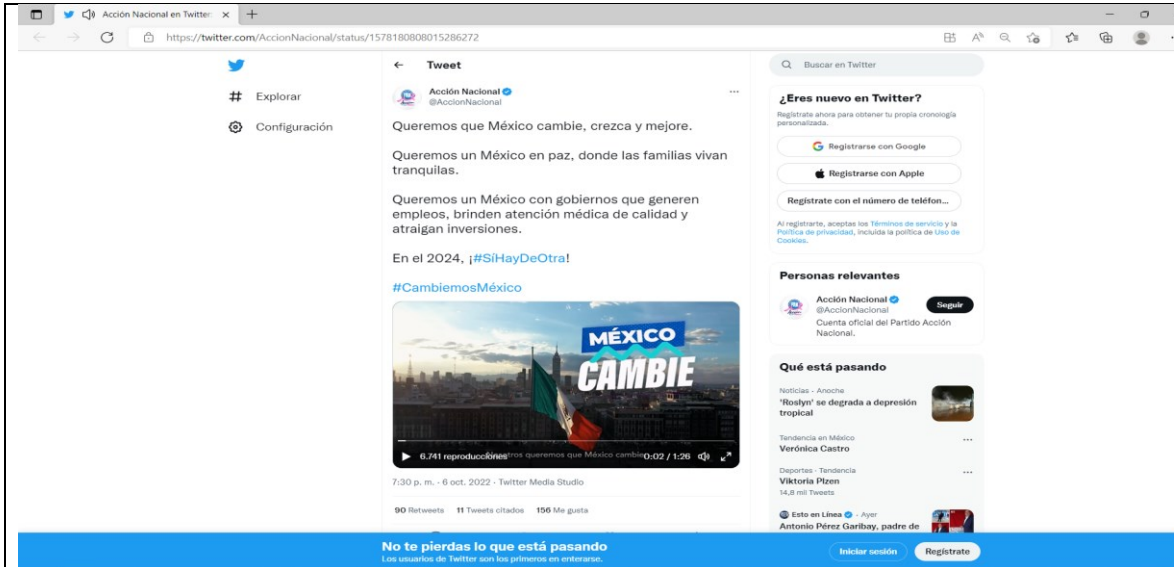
Acción Nacional en Twitter ×

https://twitter.com/AccionNacional/status/1578180808015286272

Explorar

Configuración

Tweet

Acción Nacional
@AccionNacional

Queremos que México cambie, crezca y mejore.

Queremos un México en paz, donde las familias vivan tranquilas.

Queremos un México con gobiernos que generen empleos, brinden atención médica de calidad y atraigan inversiones.

En el 2024, ¡#SíHayDeOtra!

#CambiemosMéxico

MÉXICO CAMBIE

6.741 reproducciones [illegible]tros queremos que México cambie 0:02 / 1:26

7:30 p. m. · 6 oct. 2022 · Twitter Media Studio

90 Retweets 11 Tweets citados 156 Me gusta

Buscar en Twitter

¿Eres nuevo en Twitter?

Regístrate ahora para obtener tu propia cronología personalizada.

Registrarse con Google

Registrarse con Apple

Regístrate con el número de teléfon...

Al registrarte, aceptas los Términos de servicio y la Política de privacidad, incluida la política de Uso de Cookies.

Personas relevantes

Acción Nacional
@AccionNacional
Seguir
Cuenta oficial del Partido Acción Nacional.

Qué está pasando

Noticias · Anoche
'Roslyn' se degrada a depresión tropical

Tendencia en México
Verónica Castro

Deportes · Tendencia
Viktoria Plzen
14,8 mil Tweets

Esto en Línea · Ayer
Antonio Pérez Garibay, padre de

No te pierdas lo que está pasando
Los usuarios de Twitter son los primeros en enterarse.

Iniciar sesión

Regístrate